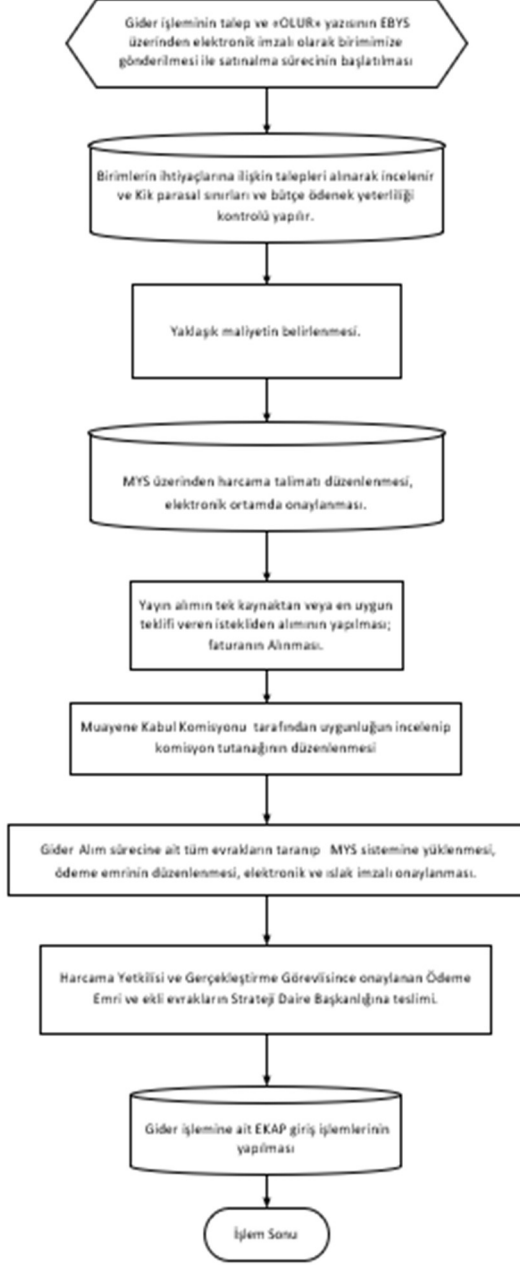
Gider işleminin talep ve «OLUR» yazısının EBYS üzerinden elektronik imzalı olarak birimimize gönderilmesi ile satınalma sürecinin başlatılması

Birimlerin ihtiyaçlarına ilişkin talepleri alınarak incelenir ve Kik parasal sınırları ve bütçe ödenek yeterliliği kontrolü yapılır.

Yaklaşık maliyetin belirlenmesi.

MYS üzerinden harcama talimatı düzenlenmesi, elektronik ortamda onaylanması.

Yayın alımın tek kaynaktan veya en uygun teklifi veren istekliden alımının yapılması; faturanın Alınması.

Muayene Kabul Komisyonu tarafından uygunluğun incelenip komisyon tutanağının düzenlenmesi

Gider Alım sürecine ait tüm evrakların taranıp MYS sistemine yüklenmesi, ödeme emrinin düzenlenmesi, elektronik ve ıslak imzalı onaylanması.

Harcama Yetkilisi ve Gerçekleştirme Görevlisince onaylanan Ödeme Emri ve ekli evrakların Strateji Daire Başkanlığına teslimi.

Gider işlemine ait EKAP giriş işlemlerinin yapılması

İşlem Sonu